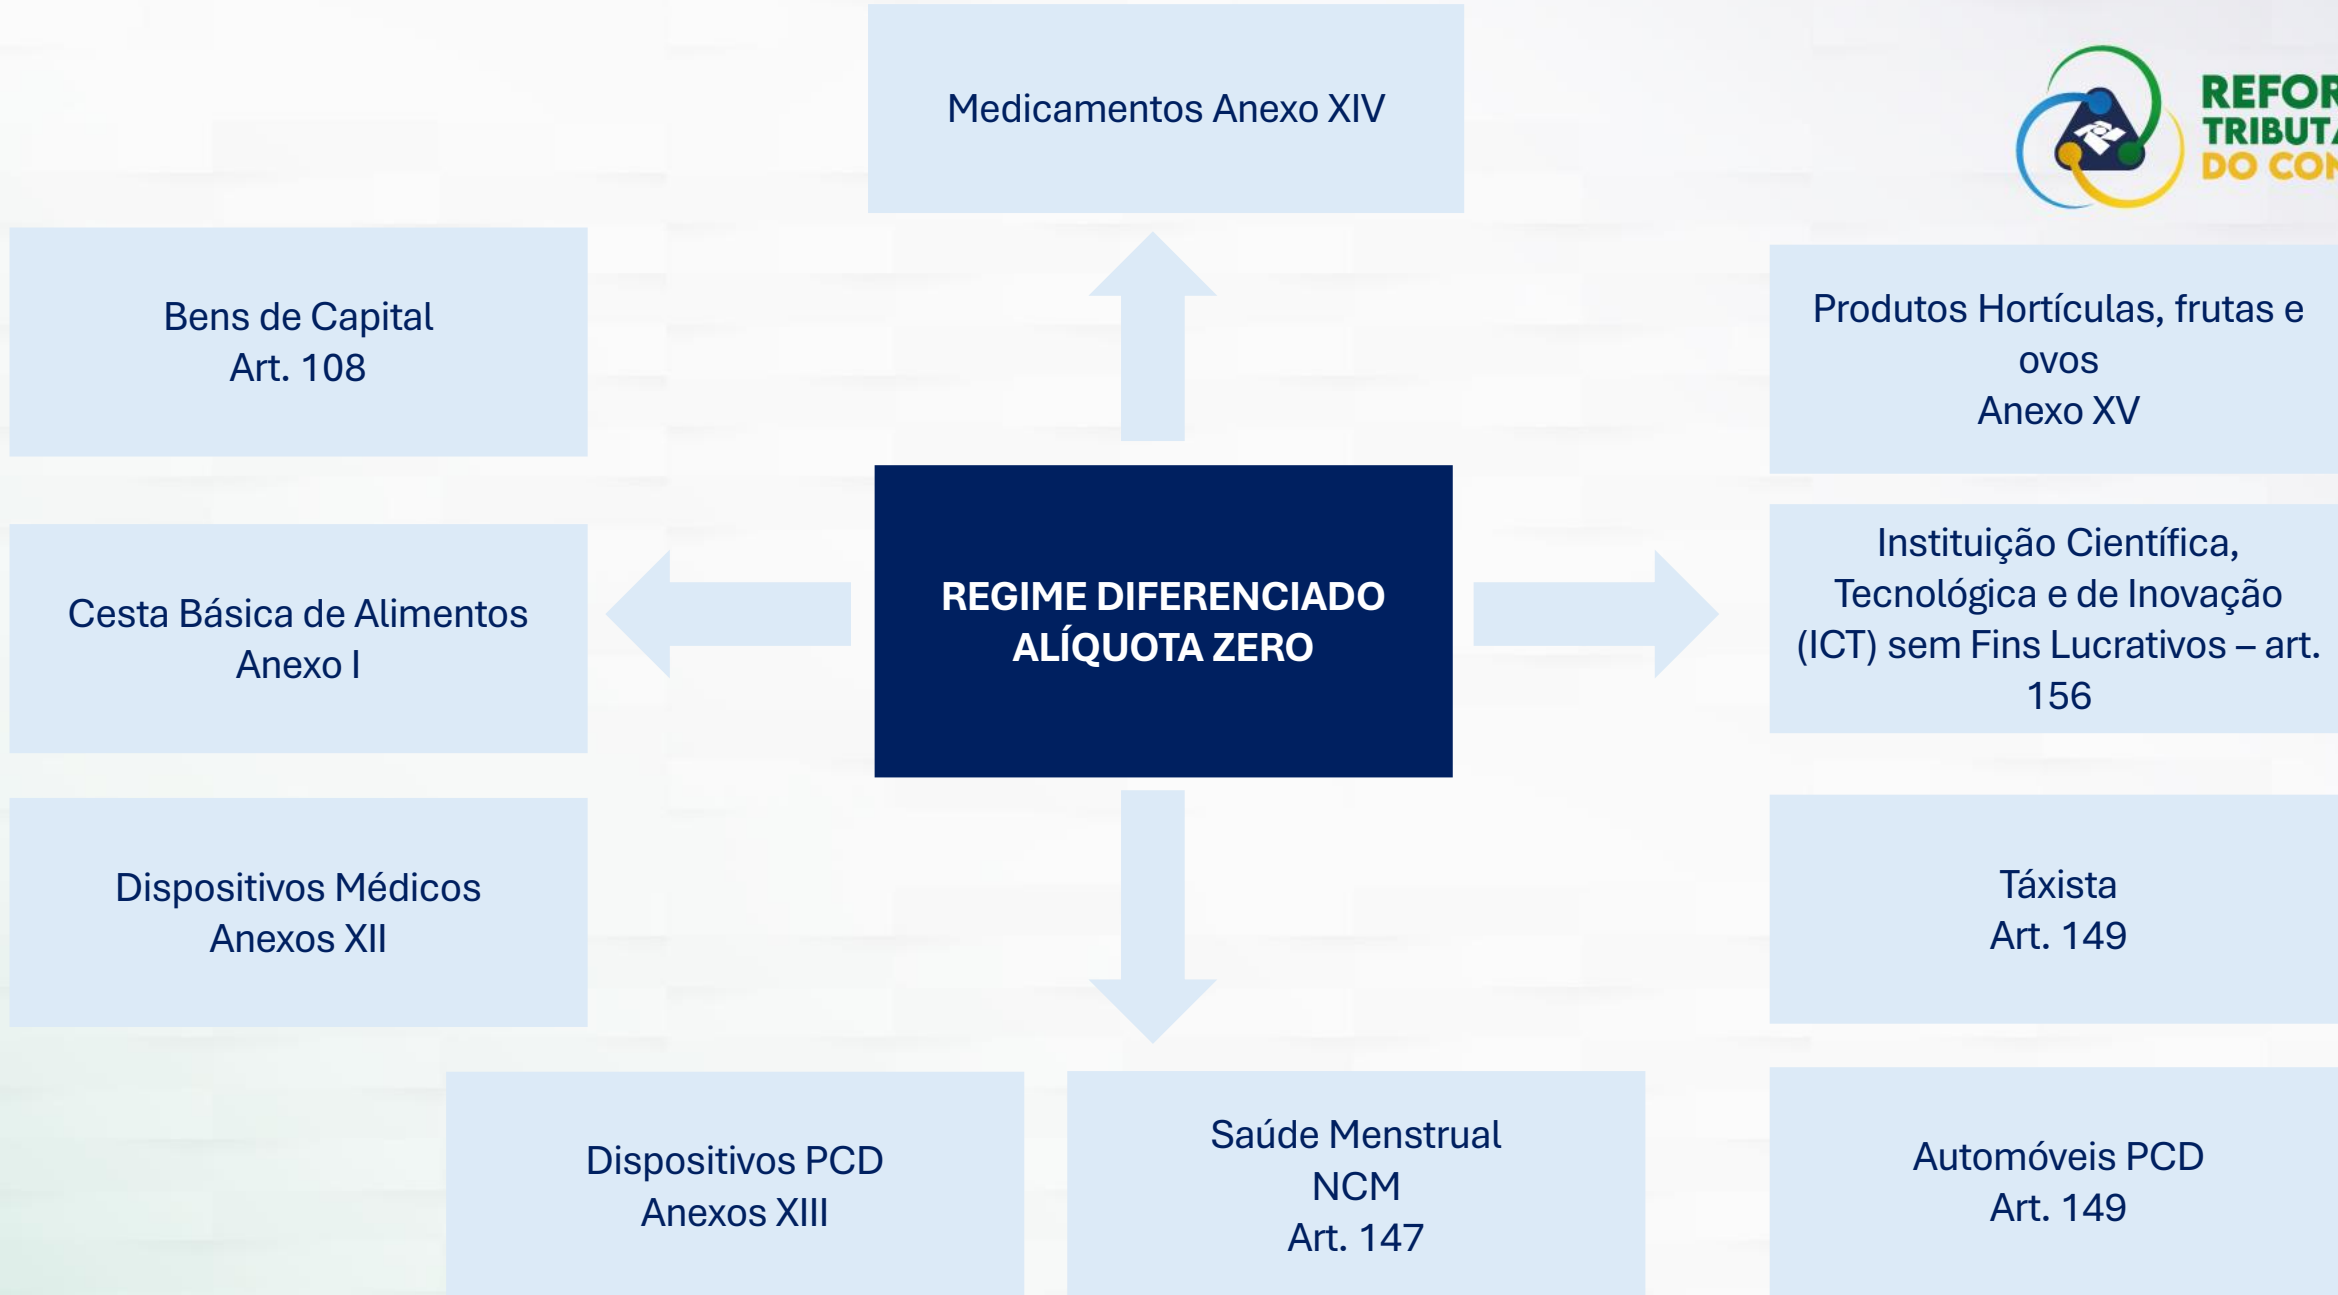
Medicamentos Anexo XIV

REFOR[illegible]
TRIBUT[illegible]
DO CON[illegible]

Bens de Capital
Art. 108

Produtos Hortículas, frutas e ovos
Anexo XV

Cesta Básica de Alimentos
Anexo I

REGIME DIFERENCIADO
ALÍQUOTA ZERO

Instituição Científica, Tecnológica e de Inovação (ICT) sem Fins Lucrativos – art. 156

Dispositivos Médicos
Anexos XII

Táxista
Art. 149

Dispositivos PCD
Anexos XIII

Saúde Menstrual
NCM
Art. 147

Automóveis PCD
Art. 149